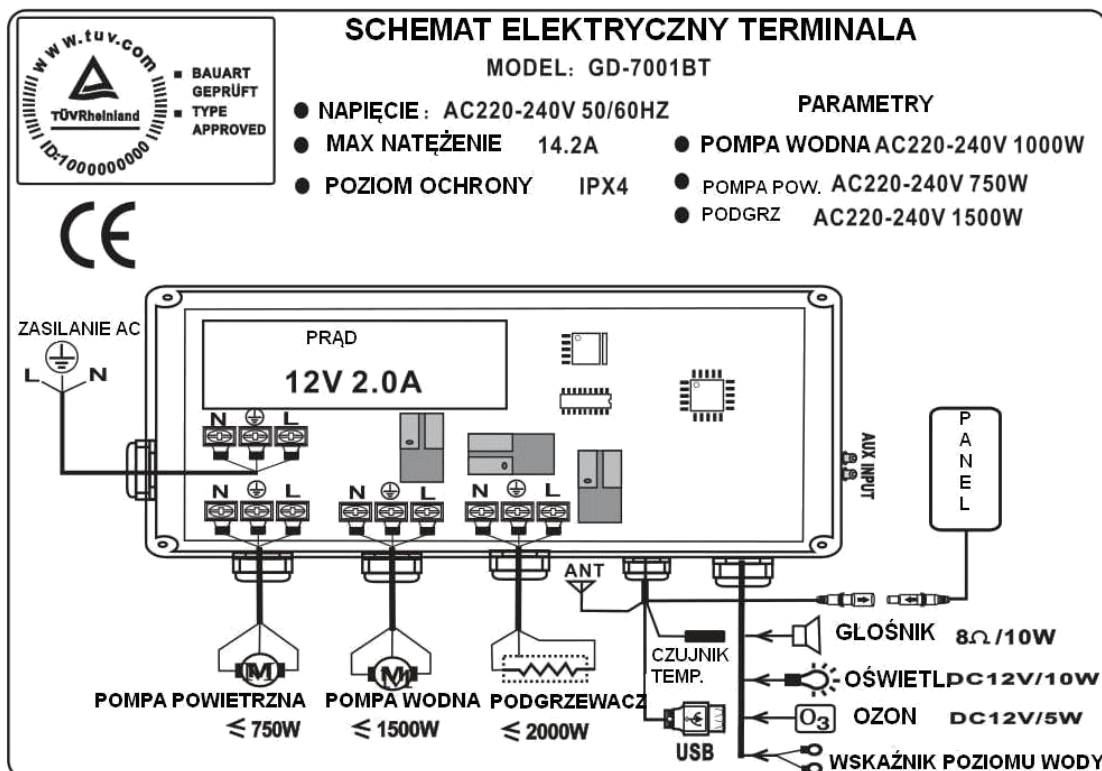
www.tuv.com
TÜVRheinland
ID:1000000000
■ BAUART GEPRÜFT
■ TYPE APPROVED

CE

SCHEMAT ELEKTRYCZNY TERMINALA

MODEL: GD-7001BT

PARAMETRY

● NAPIĘCIE: AC220-240V 50/60HZ
● MAX NATĘŻENIE 14.2A
● POZIOM OCHRONY IPX4

● POMPA WODNA AC220-240V 1000W
● POMPA POW. AC220-240V 750W
● PODGRZ AC220-240V 1500W

ZASILANIE AC
L N

PRĄD
12V 2.0A

N L
N L
N L
N L

AUX INPUT

P A N E L

ANT

M
M

CZUJNIK TEMP.

USB

GŁOŚNIK $8\Omega$/10W
OŚWIETL DC12V/10W
$O_3$ OZON DC12V/5W
WSKAŹNIK POZIOMU WODY

POMPA POWIETRZNA $\leqslant$ 750W
POMPA WODNA $\leqslant$ 1500W
PODGRZEWACZ $\leqslant$ 2000W